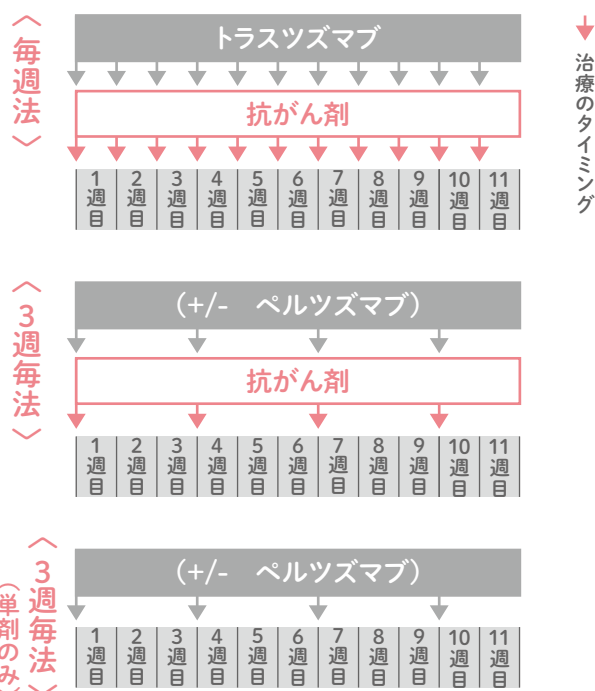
〈毎週法〉

トラスツズマブ

抗がん剤

| 1週目 | 2週目 | 3週目 | 4週目 | 5週目 | 6週目 | 7週目 | 8週目 | 9週目 | 10週目 | 11週目 |
|---|---|---|---|---|---|---|---|---|---|---|

治療のタイミング

〈3週毎法〉

（+/-　ペルツズマブ）

抗がん剤

| 1週目 | 2週目 | 3週目 | 4週目 | 5週目 | 6週目 | 7週目 | 8週目 | 9週目 | 10週目 | 11週目 |
|---|---|---|---|---|---|---|---|---|---|---|

〈3週毎法（単剤のみ）〉

（+/-　ペルツズマブ）

| 1週目 | 2週目 | 3週目 | 4週目 | 5週目 | 6週目 | 7週目 | 8週目 | 9週目 | 10週目 | 11週目 |
|---|---|---|---|---|---|---|---|---|---|---|